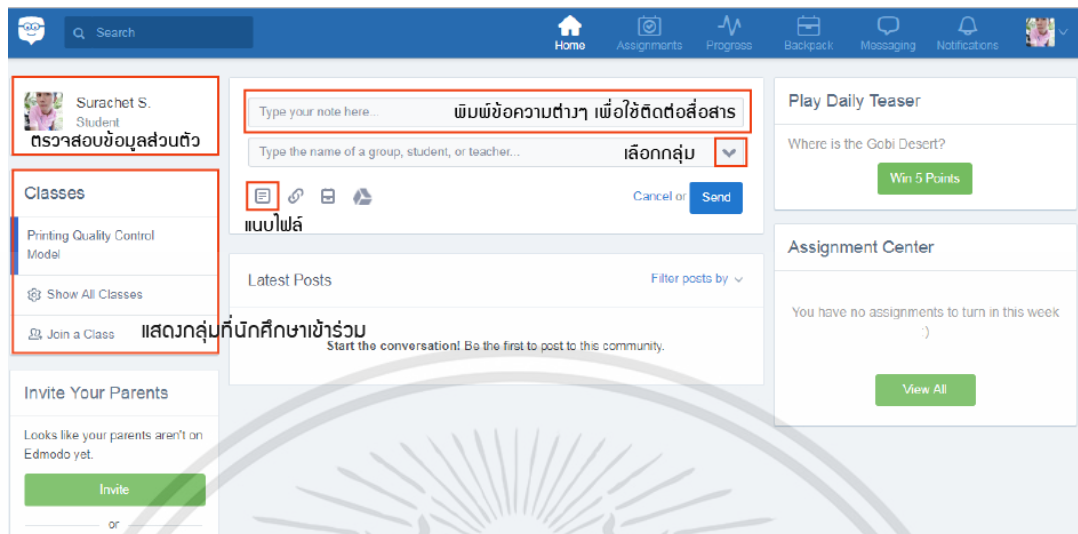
Search

Home Assignments Progress Backpack Messaging Notifications

Surachet S.
Student
ตรวจสอบข้อมูลส่วนตัว

Classes

Printing Quality Control Model

Show All Classes

Join a Class

แสดงกลุ่มที่นักศึกษาเข้าร่วม

Invite Your Parents

Looks like your parents aren't on Edmodo yet.

Invite

or

Type your note here...

พิมพ์ข้อความต่างๆ เพื่อใช้ติดต่อสื่อสาร

Type the name of a group, student, or teacher...

เลือกกลุ่ม

แนบไฟล์

Cancel or Send

Latest Posts

Filter posts by

Start the conversation! Be the first to post to this community.

Play Daily Teaser

Where is the Gobi Desert?

Win 5 Points

Assignment Center

You have no assignments to turn in this week :)

View All